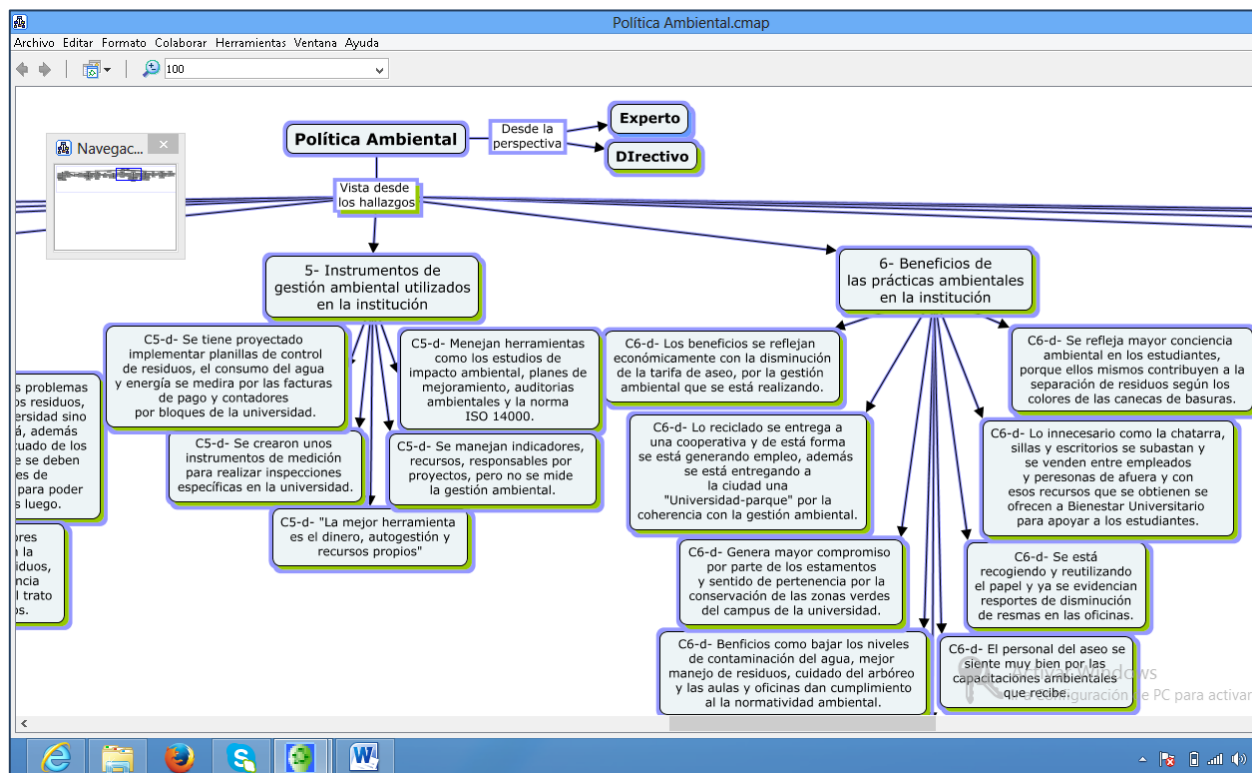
Política Ambiental.cmap

Archivo Editar Formato Colaborar Herramientas Ventana Ayuda

100

Navegac...

Política Ambiental

Desde la perspectiva

Experto

DIrectivo

Vista desde los hallazgos

5- Instrumentos de gestión ambiental utilizados en la institución

6- Beneficios de las prácticas ambientales en la institución

C5-d- Se tiene proyectado implementar planillas de control de residuos, el consumo del agua y energía se medira por las facturas de pago y contadores por bloques de la universidad.

C5-d- Menejan herramientas como los estudios de impacto ambiental, planes de mejoramiento, auditorias ambientales y la norma ISO 14000.

C5-d- Se crearon unos instrumentos de medición para realizar inspecciones específicas en la universidad.

C5-d- Se manejan indicadores, recursos, responsables por proyectos, pero no se mide la gestión ambiental.

C5-d- "La mejor herramienta es el dinero, autogestión y recursos propios"

s problemas os residuos, ersidad sino á, además cuado de los e se deben es de para poder s luego.

ores la iduos, ncia l trato s.

C6-d- Los beneficios se reflejan económicamente con la disminución de la tarifa de aseo, por la gestión ambiental que se está realizando.

C6-d- Se refleja mayor conciencia ambiental en los estudiantes, porque ellos mismos contribuyen a la separación de residuos según los colores de las canecas de basuras.

C6-d- Lo reciclado se entrega a una cooperativa y de está forma se está generando empleo, además se está entregando a la ciudad una "Universidad-parque" por la coherencia con la gestión ambiental.

C6-d- Lo innecesario como la chatarra, sillas y escritorios se subastan y se venden entre empleados y peresonas de afuera y con esos recursos que se obtienen se ofrecen a Bienestar Universitario para apoyar a los estudiantes.

C6-d- Genera mayor compromiso por parte de los estamentos y sentido de pertenencia por la conservación de las zonas verdes del campus de la universidad.

C6-d- Se está recogiendo y reutilizando el papel y ya se evidencian resportes de disminución de resmas en las oficinas.

C6-d- Benficios como bajar los niveles de contaminación del agua, mejor manejo de residuos, cuidado del arbóreo y las aulas y oficinas dan cumplimiento al la normatividad ambiental.

C6-d- El personal del aseo se siente muy bien por las capacitaciones ambientales que recibe.

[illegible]dows
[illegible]figuración de PC para activar